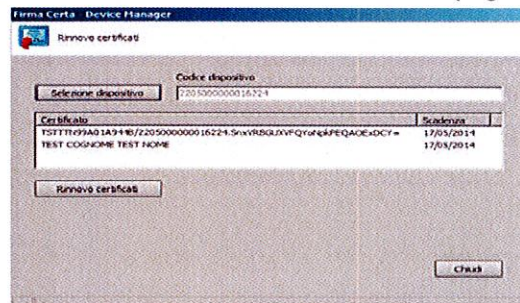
Firma Certa Device Manager

Rinnovo certificati

Codice dispositivo

Selezione dispositivo

2205000000016224

| Certificato | Scadenza |
|---|---|
| TSTTTR99A01A944B/2205000000016224.SnxYRSGUXVFQYoNpkPEQAOExDCY= | 17/05/2014 |
| TEST COGNOME TEST NOME | 17/05/2014 |

Rinnovo certificati

Chiudi